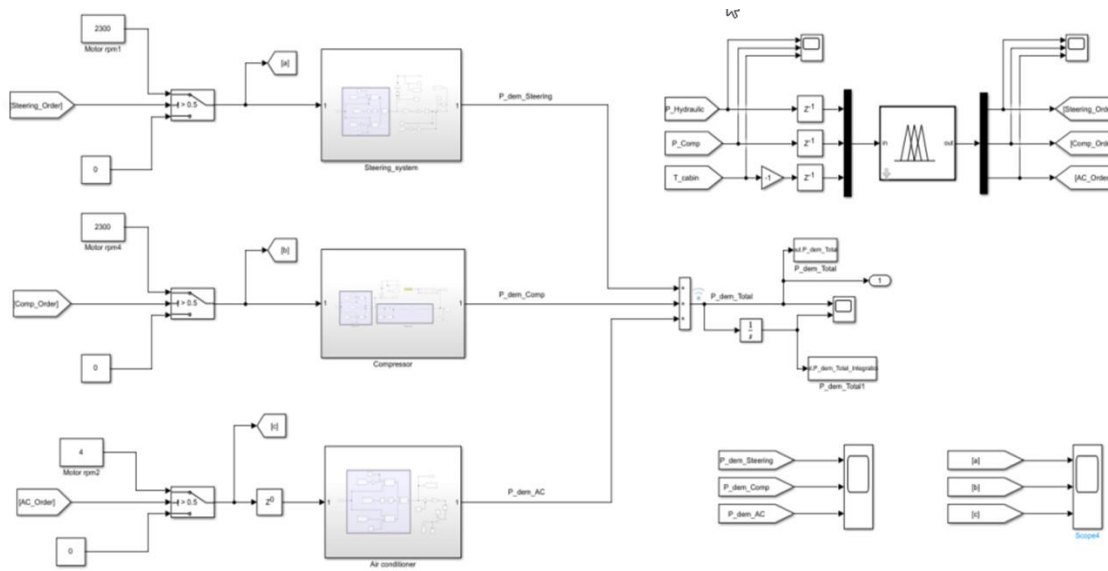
2300
Motor rpm1
[Steering_Order]
> 0.5
[a]
1
1
P_dem_Steering
Steering_system
0

2300
Motor rpm4
[Comp_Order]
> 0.5
[b]
1
1
P_dem_Comp
Compressor
0

4
Motor rpm2
[AC_Order]
> 0.5
[c]
$z^0$
1
1
P_dem_AC
Air conditioner
0

P_Hydraulic
P_Comp
T_cabin
$z^{-1}$
$z^{-1}$
-1
$z^{-1}$
in
out
[Steering_Ord
[Comp_Ord
[AC_Order

P_dem_Total
ut.P_dem_Total
P_dem_Total
1
$\frac{1}{s}$
ut.P_dem_Total_Integratio
P_dem_Total1

P_dem_Steering
P_dem_Comp
P_dem_AC

[a]
[b]
[c]
Scope4